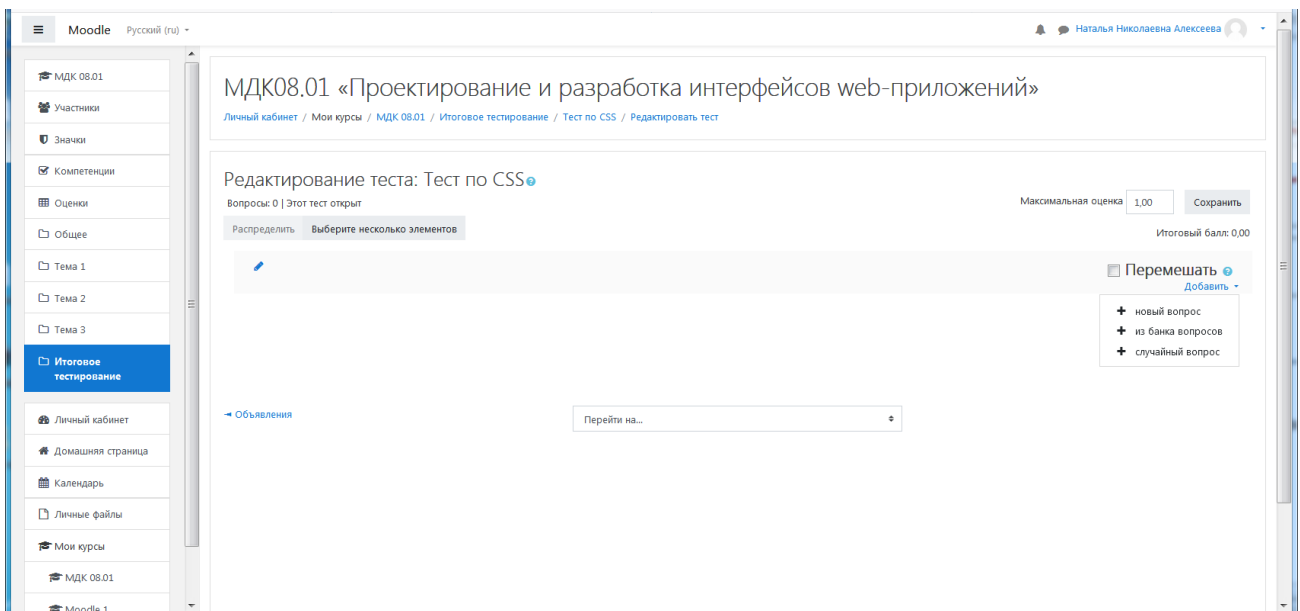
Moodle Русский (ru)

Наталья Николаевна Алексеева

МДК 08.01
Участники
Значки
Компетенции
Оценки
Общее
Тема 1
Тема 2
Тема 3
Итоговое тестирование
Личный кабинет
Домашняя страница
Календарь
Личные файлы
Мои курсы
МДК 08.01
Moodle 1

МДК08.01 «Проектирование и разработка интерфейсов web-приложений»

Личный кабинет / Мои курсы / МДК 08.01 / Итоговое тестирование / Тест по CSS / Редактировать тест

Редактирование теста: Тест по CSS

Вопросы: 0 | Этот тест открыт

Максимальная оценка 1,00 Сохранить

Распределить Выберите несколько элементов

Итоговый балл: 0,00

Перемешать

Добавить

новый вопрос
из банка вопросов
случайный вопрос

◄ Объявления

Перейти на...